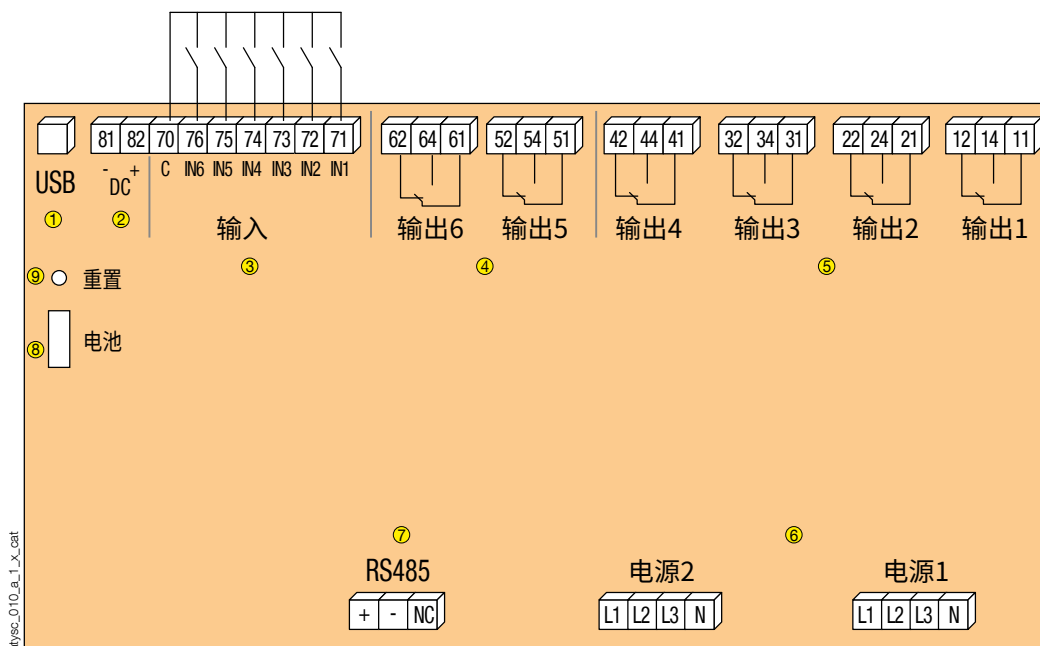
USB
①
81 82
- DC +
②
70 76 75 74 73 72 71
C IN6 IN5 IN4 IN3 IN2 IN1
输入
③
62 64 61
输出6
52 54 51
输出5
④
42 44 41
输出4
32 34 31
输出3
22 24 21
输出2
12 14 11
输出1
⑤
⑨ 重置
⑧ 电池
⑦
RS485
+ - NC
⑥
电源2
L1 L2 L3 N
电源1
L1 L2 L3 N
tysc_010_a_1_x_cat